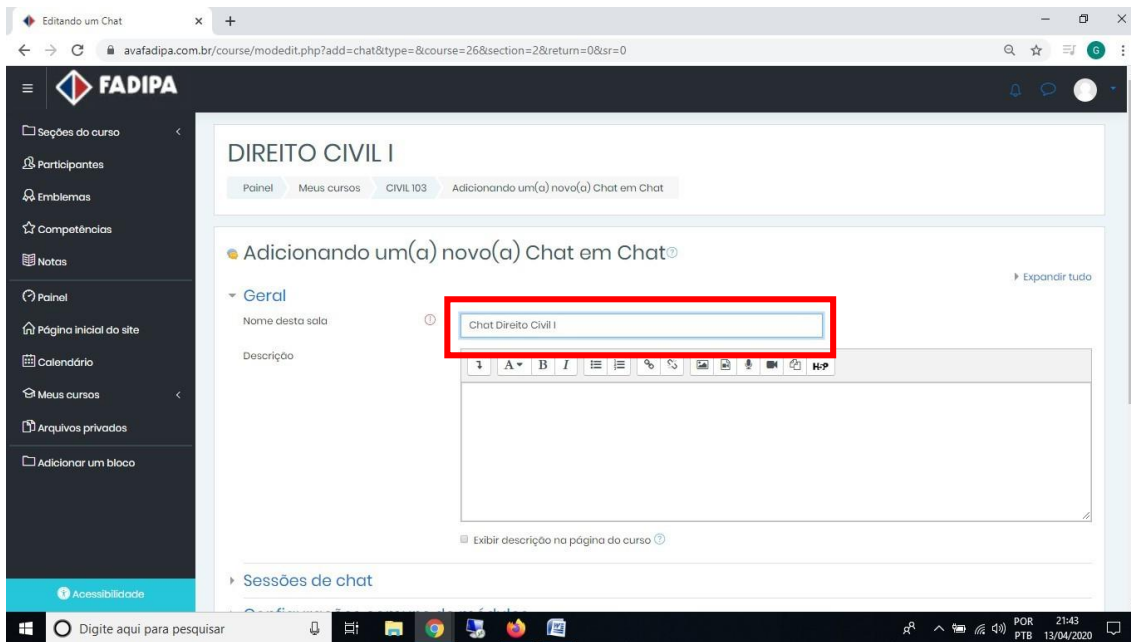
Editando um Chat × +

avafadipa.com.br/course/modedit.php?add=chat&type=&course=26&section=2&return=0&sr=0

FADIPA

Seções do curso
Participantes
Emblemas
Competências
Notas
Painel
Página inicial do site
Calendário
Meus cursos
Arquivos privados
Adicionar um bloco

Acessibilidade

DIREITO CIVIL I

Painel Meus cursos CIVIL103 Adicionando um(a) novo(a) Chat em Chat

Adicionando um(a) novo(a) Chat em Chat

Expandir tudo

Geral

Nome desta sala

Chat Direito Civil I

Descrição

H-P

Exibir descrição na página do curso

Sessões de chat

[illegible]

Digite aqui para pesquisar

POR PTB 21:43 13/04/2020